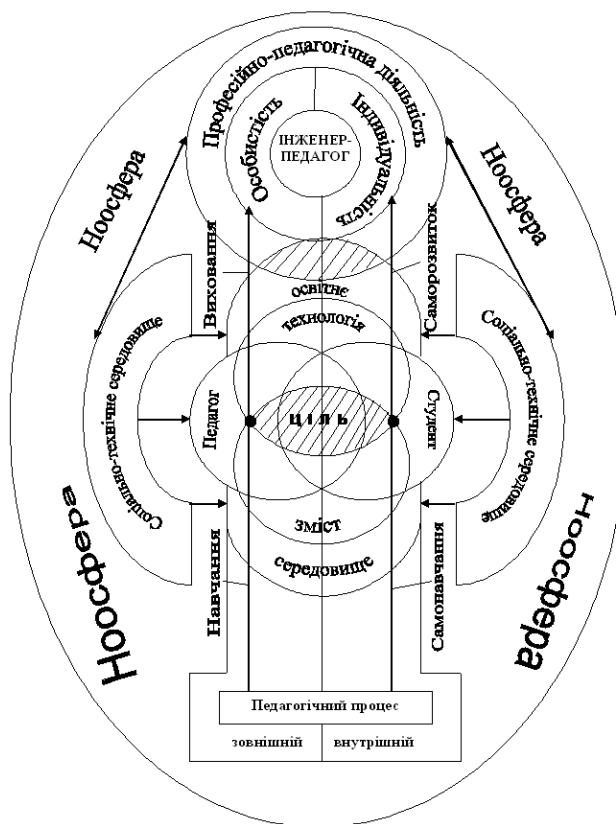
Професійно-педагогічна діяльність

Особистість

Індивідуальність

ІНЖЕНЕР-ПЕДАГОГ

Ноосфера

Ноосфера

Виховання

Саморозвиток

освітнє

технологія

Соціально-технічне середовище

Соціально-технічне середовище

Педагог

ЦІЛЬ

Студент

Ноосфера

Ноосфера

зміст

середовище

Навчання

Самонавчання

Педагогічний процес

зовнішній

внутрішній